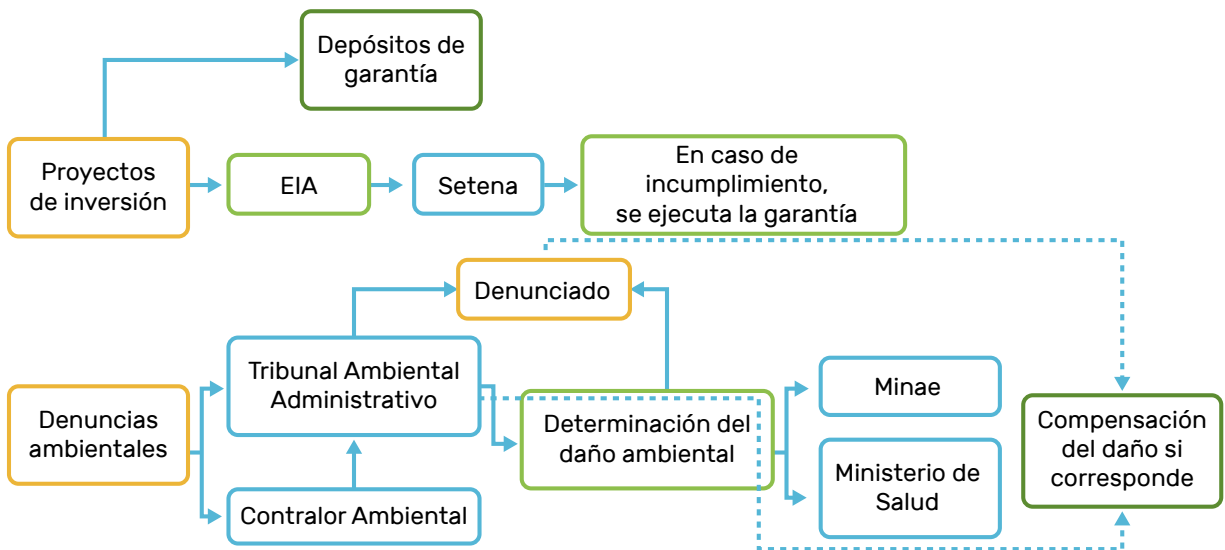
Depósitos de garantía

Proyectos de inversión

EIA

Setena

En caso de incumplimiento, se ejecuta la garantía

Denunciado

Denuncias ambientales

Tribunal Ambiental Administrativo

Determinación del daño ambiental

Minae

Ministerio de Salud

Compensación del daño si corresponde

Contralor Ambiental